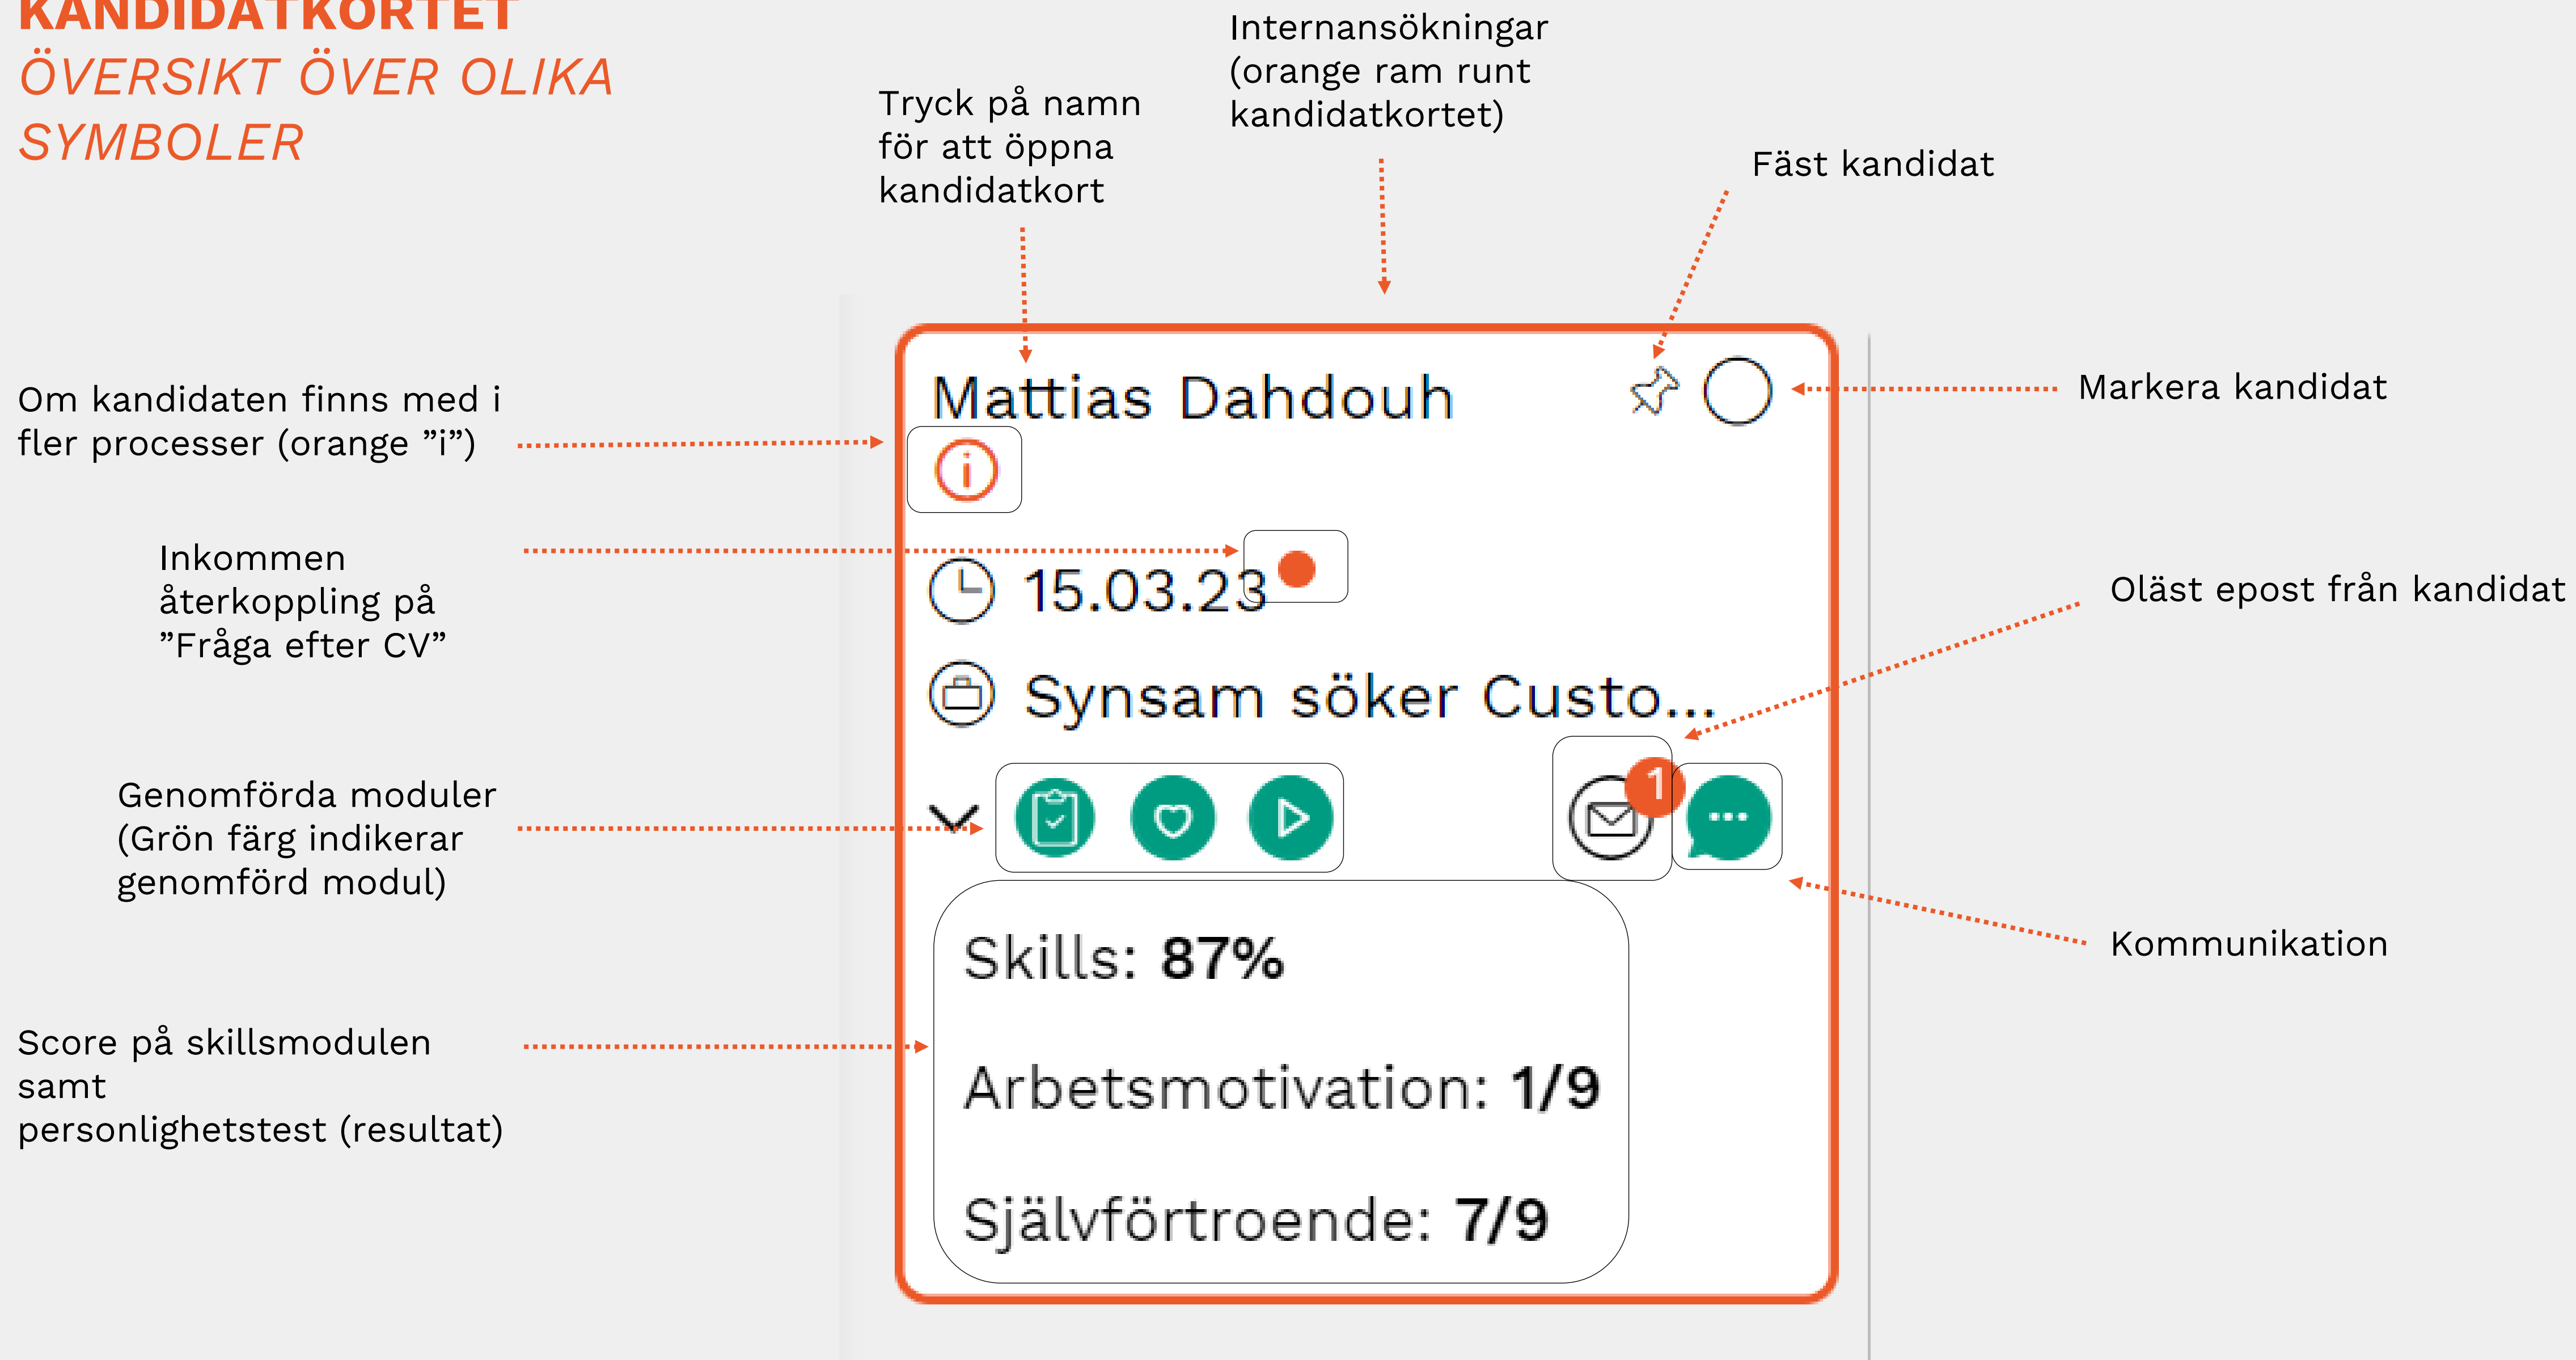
KANDIDATKORTET
ÖVERSIKT ÖVER OLIKA SYMBOLER

Tryck på namn för att öppna kandidatkort

Internansökningar (orange ram runt kandidatkortet)

Fäst kandidat

Markera kandidat

Om kandidaten finns med i fler processer (orange ”i”)

Inkommen återkoppling på ”Fråga efter CV”

Oläst epost från kandidat

Genomförda moduler (Grön färg indikerar genomförd modul)

Kommunikation

Score på skillsmodulen samt personlighetstest (resultat)

Mattias Dahdouh

15.03.23

Synsam söker Custo...

1

Skills: **87%**

Arbetsmotivation: **1/9**

Självförtroende: **7/9**